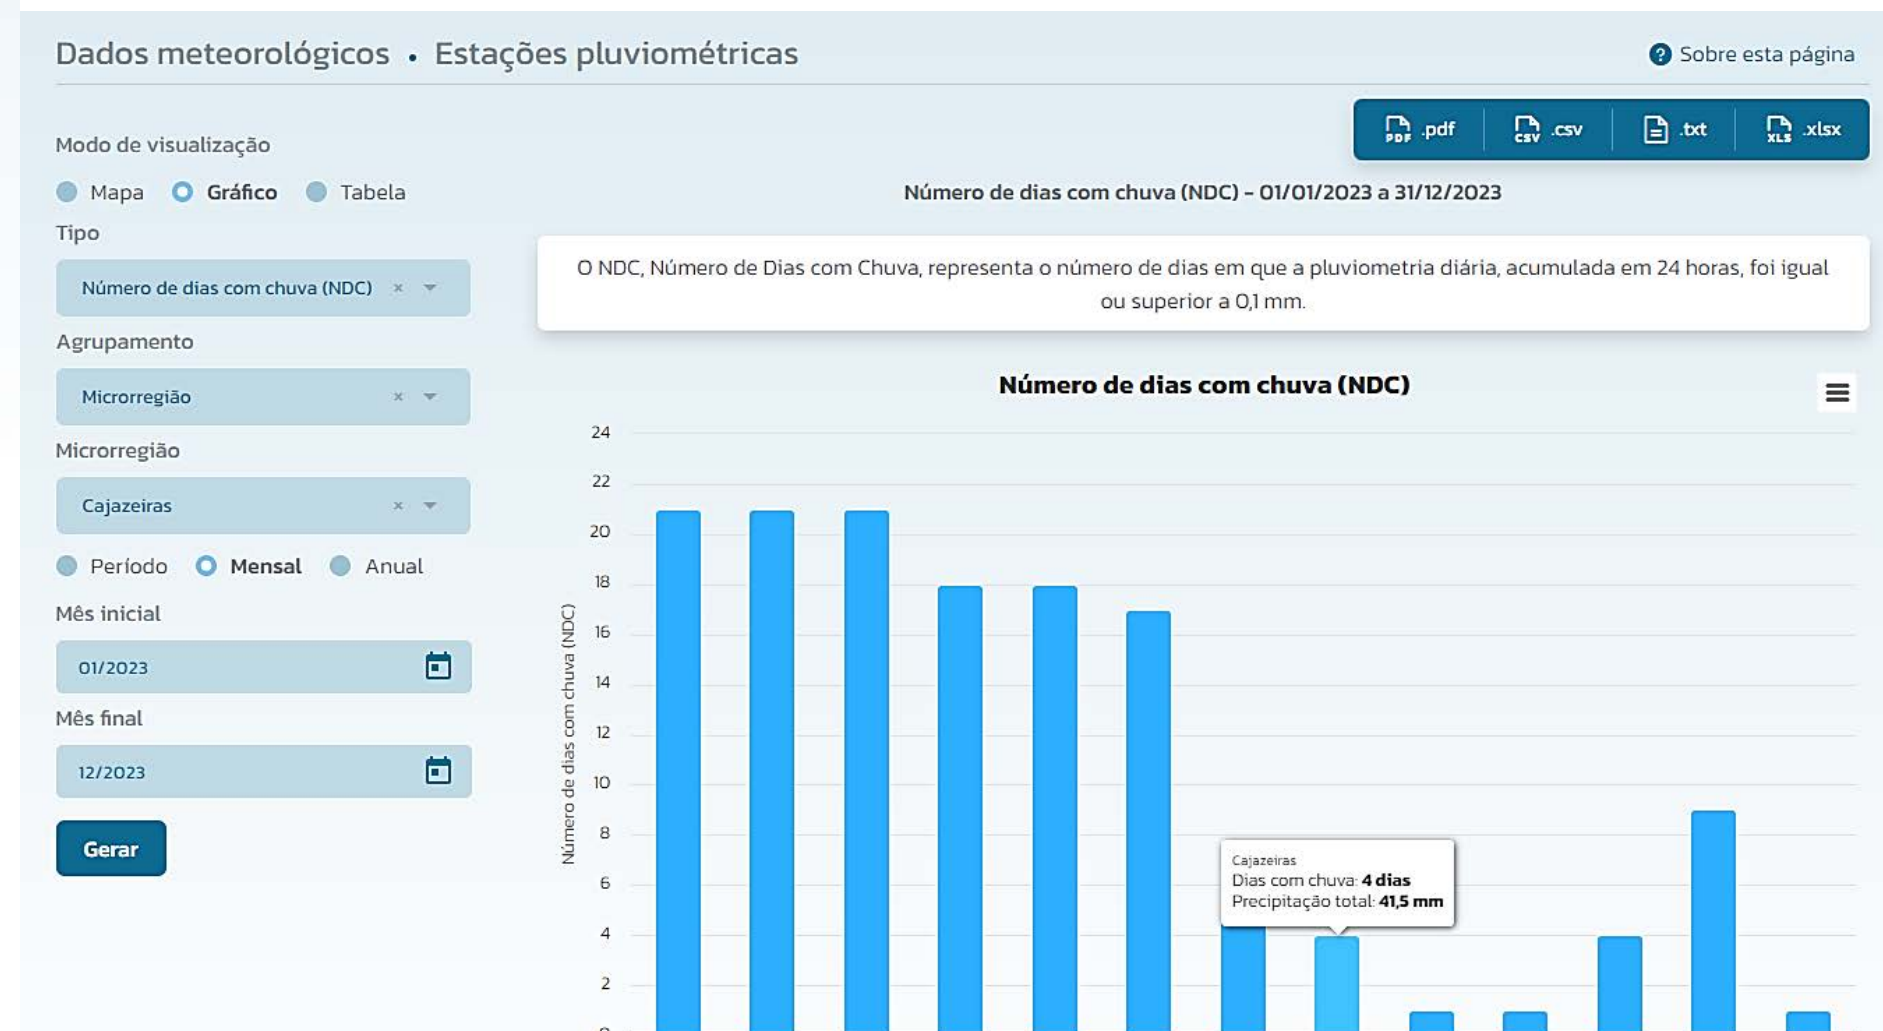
Dados meteorológicos • Estações pluviométricas

Sobre esta página

.pdf .csv .txt .xlsx

Modo de visualização

Mapa Gráfico Tabela

Tipo

Número de dias com chuva (NDC) ×

Agrupamento

Microrregião ×

Microrregião

Cajazeiras ×

Período Mensal Anual

Mês inicial

01/2023

Mês final

12/2023

Gerar

Número de dias com chuva (NDC) - 01/01/2023 a 31/12/2023

O NDC, Número de Dias com Chuva, representa o número de dias em que a pluviometria diária, acumulada em 24 horas, foi igual ou superior a 0,1 mm.

Número de dias com chuva (NDC)

Número de dias com chuva (NDC)

24
22
20
18
16
14
12
10
8
6
4
2

Cajazeiras
Dias com chuva: 4 dias
Precipitação total: 41,5 mm